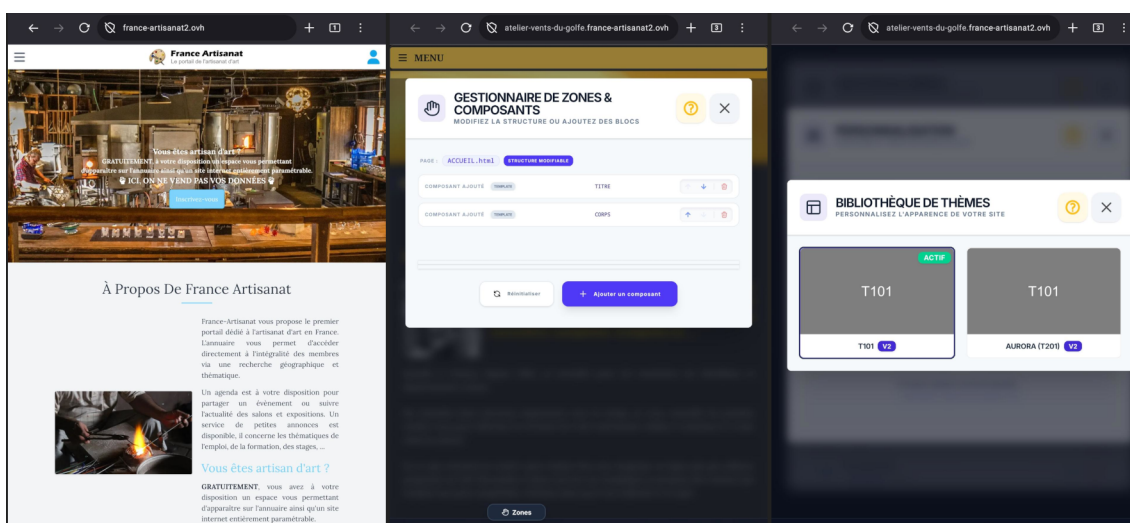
france-artisanat2.ovh

France Artisanat
Le portail de l'artisanat d'art

Vous êtes artisan d'art ?
GRATUITEMENT, à votre disposition un espace vous permettant d'apparaître sur l'annuaire ainsi qu'un site internet entièrement paramétrable.
ICI, ON NE VEND PAS VOS DONNÉES

Inscrivez-vous

À Propos De France Artisanat

France-Artisanat vous propose le premier portail dédié à l'artisanat d'art en France. L'annuaire vous permet d'accéder directement à l'intégralité des membres via une recherche géographique et thématique.

Un agenda est à votre disposition pour partager un évènement ou suivre l'actualité des salons et expositions. Un service de petites annonces est disponible, il concerne les thématiques de l'emploi, de la formation, des stages, ...

Vous êtes artisan d'art ?

GRATUITEMENT, vous avez à votre disposition un espace vous permettant d'apparaître sur l'annuaire ainsi qu'un site internet entièrement paramétrable.

atelier-vents-du-golfe.france-artisanat2.ovh

MENU

GESTIONNAIRE DE ZONES & COMPOSANTS
MODIFIEZ LA STRUCTURE OU AJOUTEZ DES BLOCS

PAGE : ACCUEIL.html STRUCTURE MODIFIABLE

COMPOSANT AJOUTÉ TEMPLATE TITRE
COMPOSANT AJOUTÉ TEMPLATE CORPS

Réinitialiser
+ Ajouter un composant

Zones

atelier-vents-du-golfe.france-artisanat2.ovh

BIBLIOTHÈQUE DE THÈMES
PERSONNALISEZ L'APPARENCE DE VOTRE SITE

ACTIF
T101
T101 V2

T101
AURORA (T201) V2